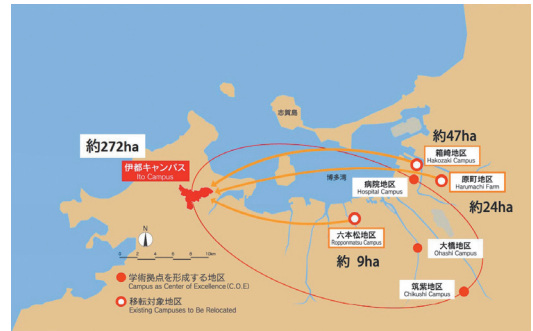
約272ha
伊都キャンパス
Ito Campus
志賀島
博多湾
約47ha
箱崎地区
Hakozaki Campus
原町地区
Harumachi Farm
約24ha
病院地区
Hospital Campus
六本松地区
Ropponmatsu Campus
約 9ha
大橋地区
Ohashi Campus
筑紫地区
Chikushi Campus
N
0 5 10km
学術拠点を形成する地区
Campus as Center of Excellence (C.O.E)
移転対象地区
Existing Campuses to Be Relocated